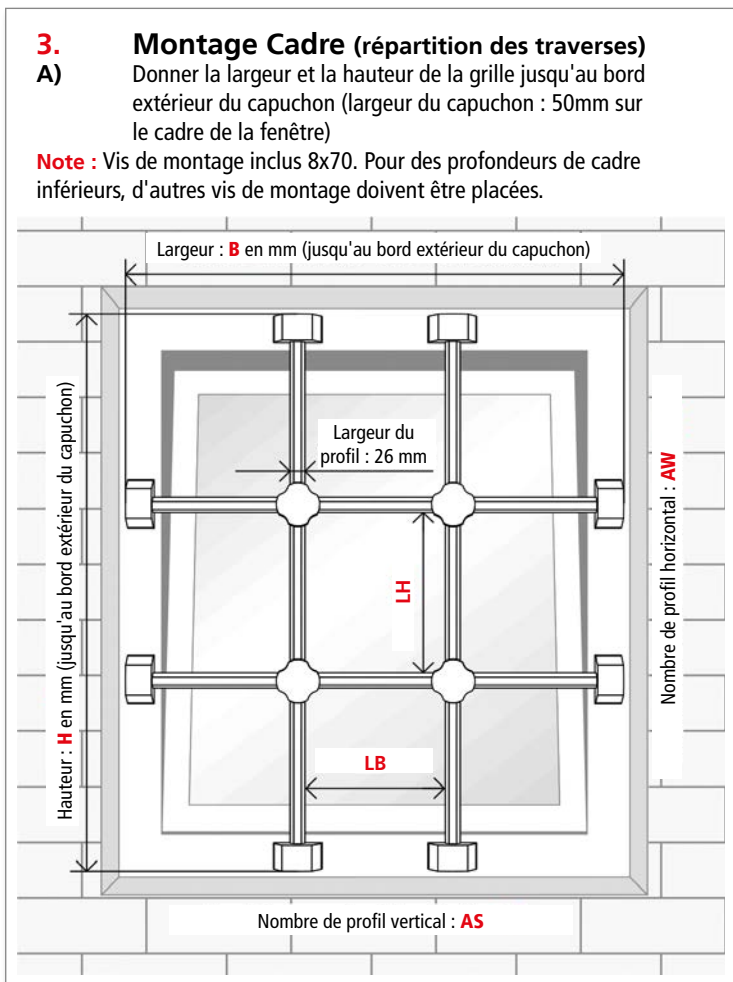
3. Montage Cadre (répartition des traverses)
A) Donner la largeur et la hauteur de la grille jusqu'au bord extérieur du capuchon (largeur du capuchon : 50mm sur le cadre de la fenêtre)

Note : Vis de montage inclus 8x70. Pour des profondeurs de cadre inférieurs, d'autres vis de montage doivent être placées.

Largeur : B en mm (jusqu'au bord extérieur du capuchon)

Hauteur : H en mm (jusqu'au bord extérieur du capuchon)

Largeur du profil : 26 mm

LH

LB

Nombre de profil horizontal : AW

Nombre de profil vertical : AS